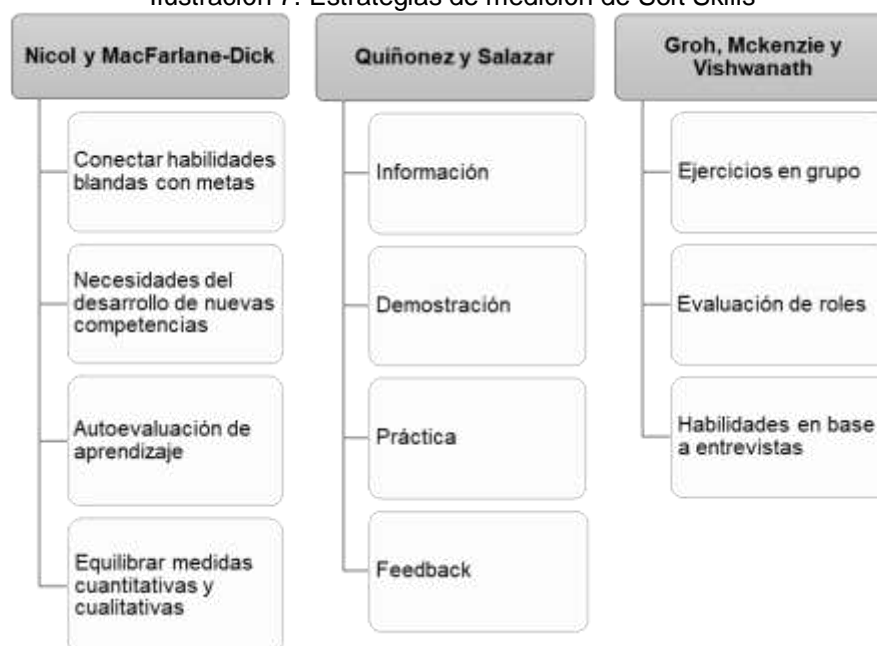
Ilustración 7: Estrategias de medición de Soft Skills

Nicol y MacFarlane-Dick

Conectar habilidades blandas con metas

Necesidades del desarrollo de nuevas competencias

Autoevaluación de aprendizaje

Equilibrar medidas cuantitativas y cualitativas

Quiñonez y Salazar

Información

Demostración

Práctica

Feedback

Groh, Mckenzie y Vishwanath

Ejercicios en grupo

Evaluación de roles

Habilidades en base a entrevistas